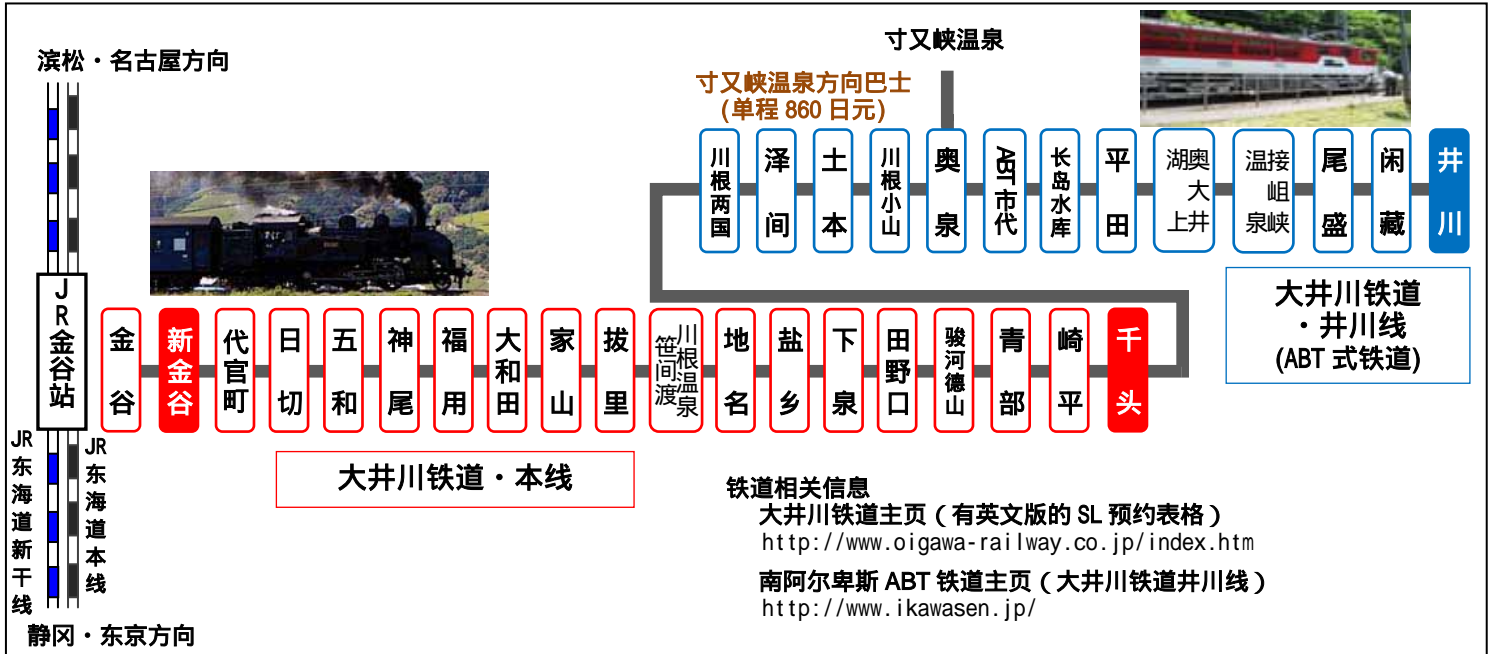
滨松・名古屋方向

寸又峡温泉

寸又峡温泉方向巴士
(单程 860 日元)

川根两国
泽间
土本
川根小山
奥泉
ABT市代
长岛水库
平田
湖奥大上井
温接岨泉峡
尾盛
闲藏
井川

大井川铁道
・井川线
(ABT 式铁道)

JR金谷站

金谷
新金谷
代官町
日切
五和
神尾
福用
大和田
家山
拔里
川根温泉笹间渡
地名
盐乡
下泉
田野口
骏河德山
青部
崎平
千头

大井川铁道・本线

JR东海道新干线
JR东海道本线

静冈・东京方向

铁道相关信息
大井川铁道主页（有英文版的 SL 预约表格）
http://www.oigawa-railway.co.jp/index.htm
南阿尔卑斯 ABT 铁道主页（大井川铁道井川线）
http://www.ikawasen.jp/